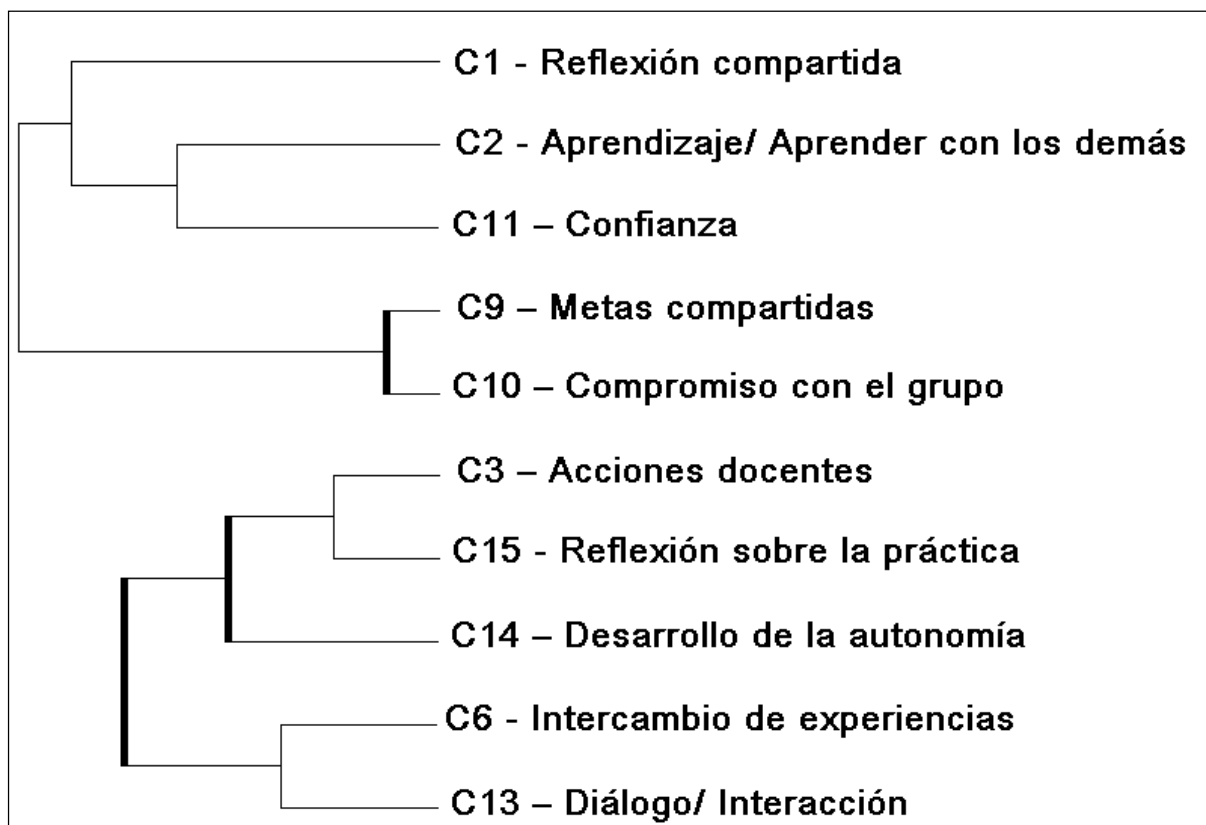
C1 - Reflexión compartida

C2 - Aprendizaje/ Aprender con los demás

C11 – Confianza

C9 – Metas compartidas

C10 – Compromiso con el grupo

C3 – Acciones docentes

C15 - Reflexión sobre la práctica

C14 – Desarrollo de la autonomía

C6 - Intercambio de experiencias

C13 – Diálogo/ Interacción